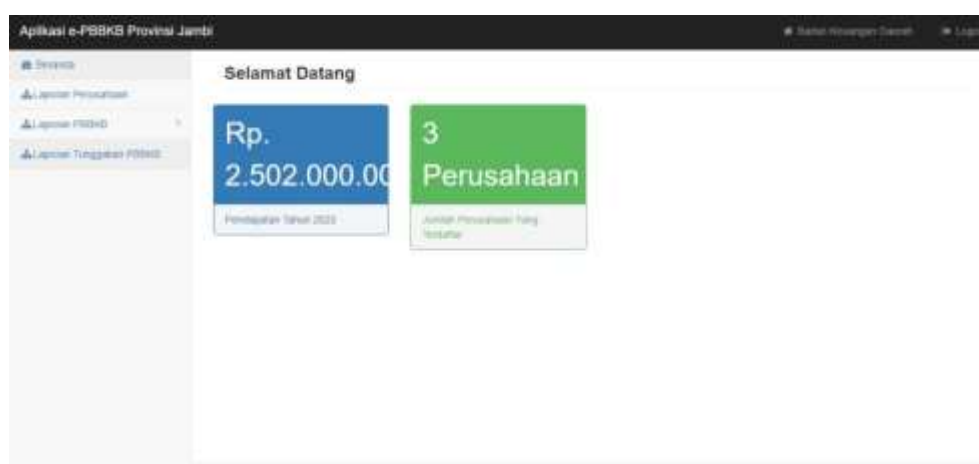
Aplikasi e-PBBKB Provinsi Jambi

Badan Keuangan Daerah

Logout

Beranda

Laporan Perusahaan

Laporan PBBKB

Laporan Tunggakan PBBKB

Selamat Datang

Rp. 2.502.000.0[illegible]

Pendapatan Tahun 2023

3 Perusahaan

Jumlah Perusahaan Yang Terdaftar